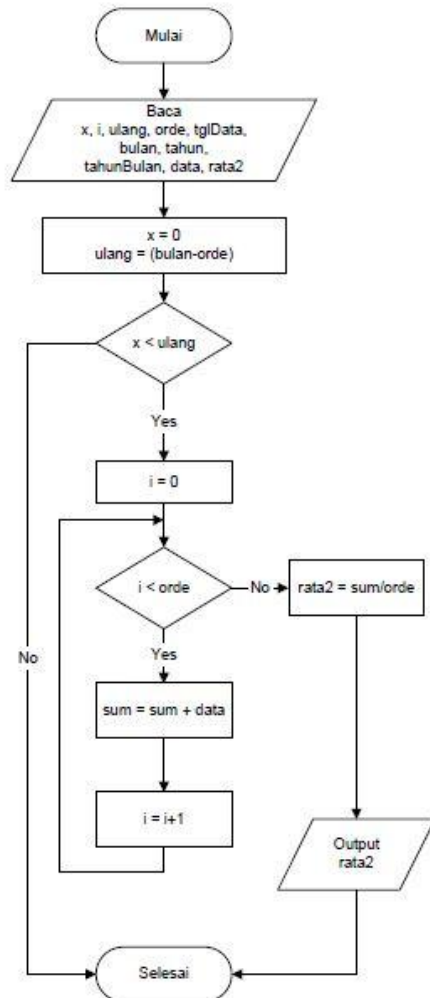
Mulai

Baca
x, i, ulang, orde, tglData, bulan, tahun, tahunBulan, data, rata2

x = 0
ulang = (bulan-orde)

x < ulang

Yes

i = 0

i < orde

No

rata2 = sum/orde

Yes

sum = sum + data

i = i+1

Output
rata2

No

Selesai